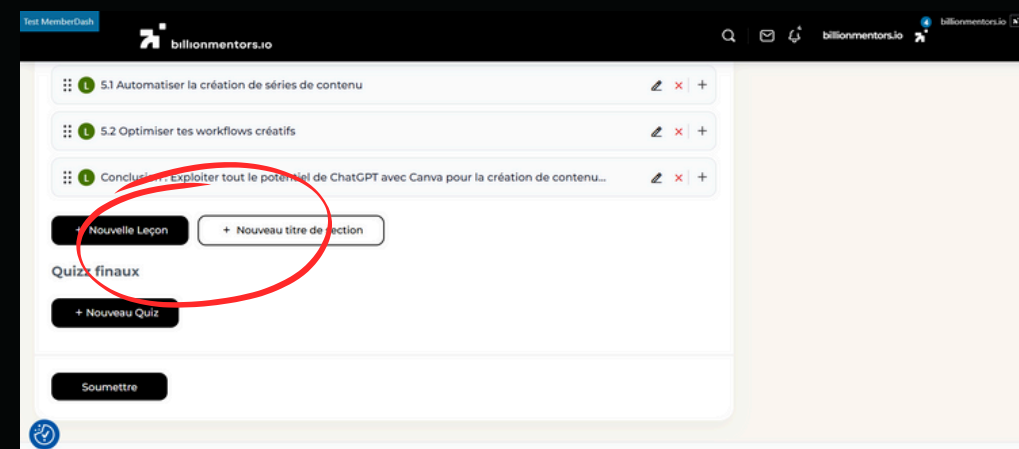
Test MemberDash

billionmentors.io

billionmentors.io

4 billionmentors.io

L 5.1 Automatiser la création de séries de contenu

L 5.2 Optimiser tes workflows créatifs

L Conclusion : Exploiter tout le potentiel de ChatGPT avec Canva pour la création de contenu...

+ Nouvelle Leçon

+ Nouveau titre de section

Quizz finaux

+ Nouveau Quiz

Soumettre